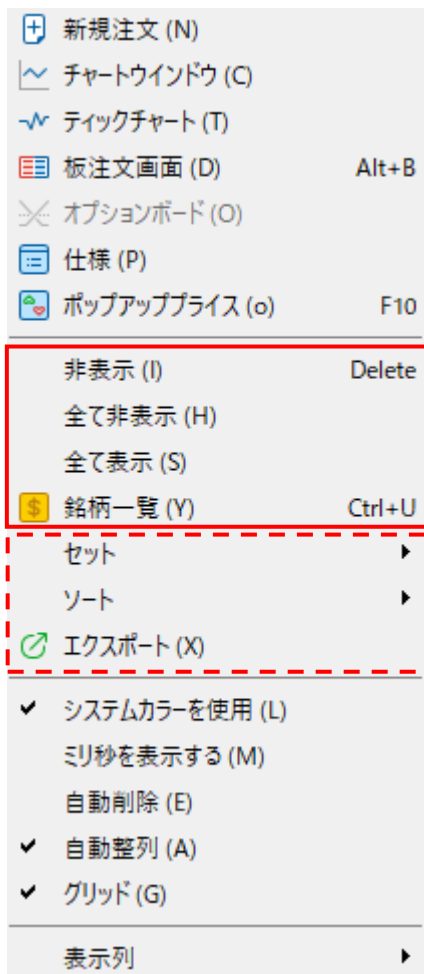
新規注文 (N)
チャートウインドウ (C)
ティックチャート (T)
板注文画面 (D) Alt+B
オプションボード (O)
仕様 (P)
ポップアッププライス (o) F10

非表示 (I) Delete
全て非表示 (H)
全て表示 (S)
銘柄一覧 (Y) Ctrl+U

セット
ソート
エクスポート (X)

システムカラーを使用 (L)
ミリ秒を表示する (M)
自動削除 (E)
自動整列 (A)
グリッド (G)

表示列